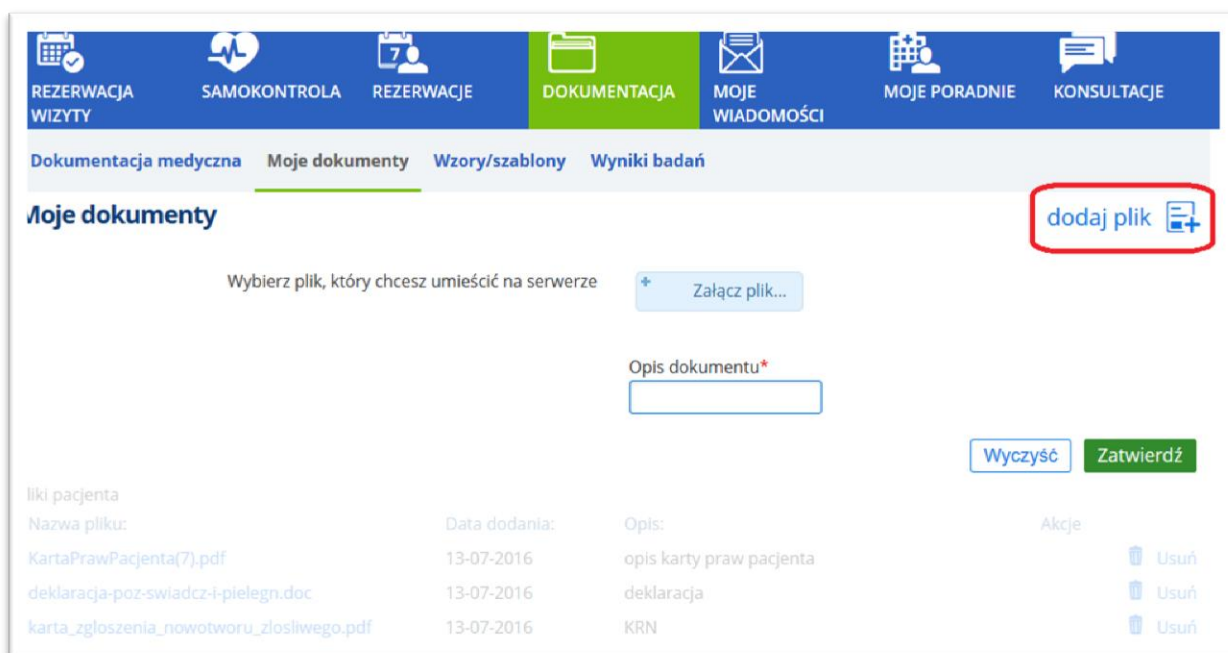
REZERWACJA WIZYTY SAMOKONTROLA REZERWACJE DOKUMENTACJA MOJE WIADOMOŚCI MOJE PORADNIE KONSULTACJE

Dokumentacja medyczna Moje dokumenty Wzory/szablony Wyniki badań

Moje dokumenty

dodaj plik

Wybierz plik, który chcesz umieścić na serwerze

Załącz plik...

Opis dokumentu*

Wyczyść Zatwierdź

liki pacjenta

| Nazwa pliku: | Data dodania: | Opis: | Akcje |
|---|---|---|---|
| KartaPrawPacjenta(7).pdf | 13-07-2016 | opis karty praw pacjenta | Usuń |
| deklaracja-poz-swiadcz-i-pielegn.doc | 13-07-2016 | deklaracja | Usuń |
| karta_zgloszenia_nowotworu_zlosliwego.pdf | 13-07-2016 | KRN | Usuń |